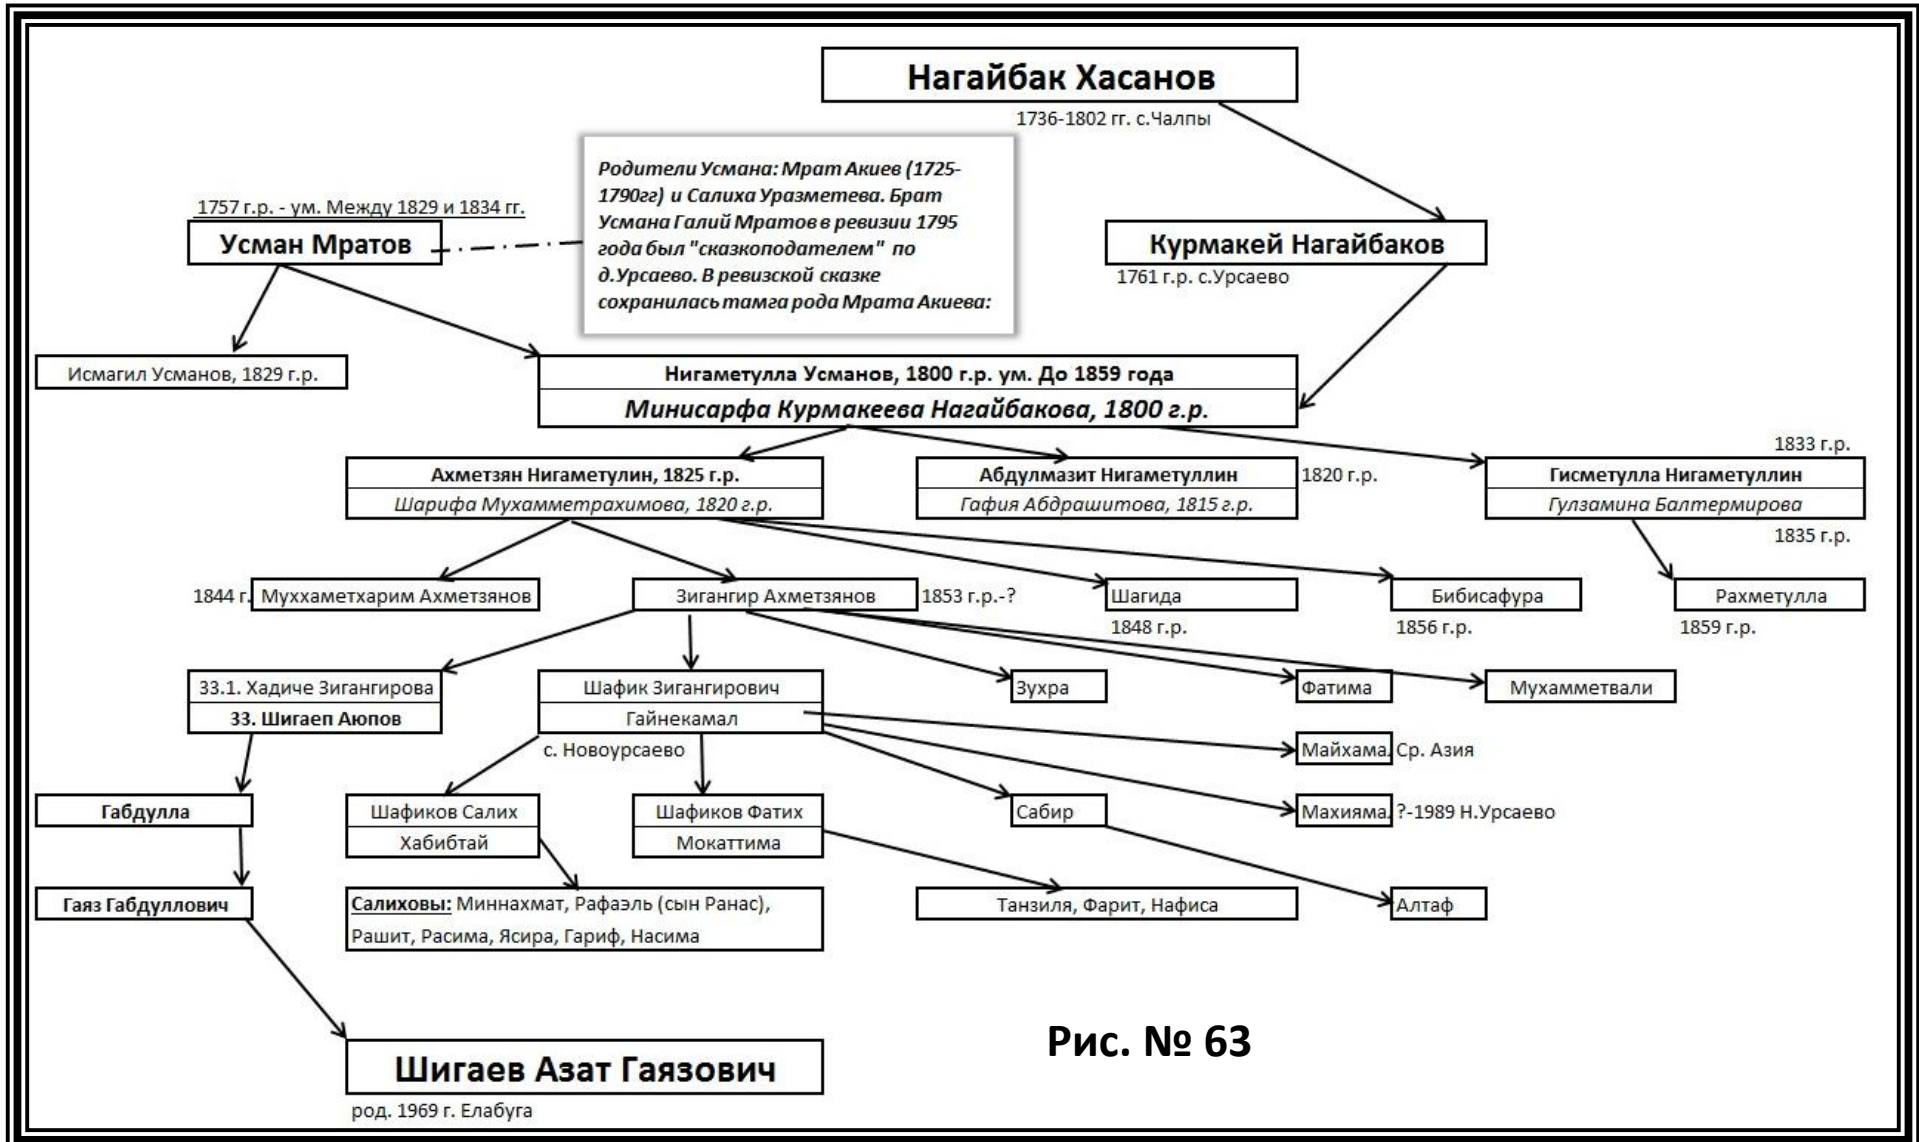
Нагайбак Хасанов
1736-1802 гг. с.Чалпы

Родители Усмана: Мрат Акиев (1725-1790гг) и Салиха Уразметева. Брат Усмана Галий Мратов в ревизии 1795 года был "сказкоподателем" по д.Урсаево. В ревизской сказке сохранилась тамга рода Мрата Акиева:

1757 г.р. - ум. Между 1829 и 1834 гг.
Усман Мратов

Курмакей Нагайбаков
1761 г.р. с.Урсаево

Исмагил Усманов, 1829 г.р.

Нигаметулла Усманов, 1800 г.р. ум. До 1859 года
Минисарфа Курмакеева Нагайбакова, 1800 г.р.

Ахметзян Нигаметулин, 1825 г.р.
Шарифа Мухамметрахимова, 1820 г.р.

Абдулмазит Нигаметуллин
Гафия Абдрашитова, 1815 г.р.
1820 г.р.

1833 г.р.
Гисметулла Нигаметуллин
Гулзамина Балтермирова
1835 г.р.

1844 г. Мухххаметхарим Ахметзянов
Зигангир Ахметзянов 1853 г.р.-?
Шагида
1848 г.р.
Бибисафура
1856 г.р.
Рахметулла
1859 г.р.

33.1. Хадиче Зигангирова
33. Шигаеп Аюпов

Шафик Зигангирович
Гайнекамал
с. Новоурсаево

Зухра
Фатима
Мухамметвали

Майхама. Ср. Азия

Габдулла

Шафиков Салих
Хабибтай

Шафиков Фатих
Мокаттима

Сабир

Махияма. ?-1989 Н.Урсаево

Гаяз Габдуллович

Салиховы: Миннахмат, Рафаэль (сын Ранас), Рашит, Расима, Ясира, Гариф, Насима

Танзиля, Фарит, Нафиса

Алтаф

Рис. № 63

Шигаев Азат Гаязович
род. 1969 г. Елабуга